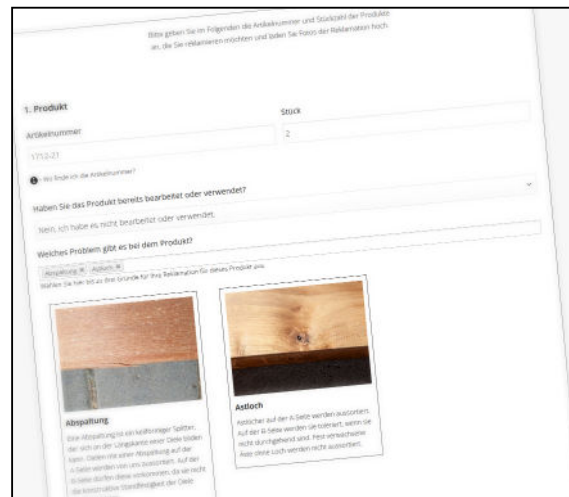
Bitte geben Sie im Folgenden die Artikelnummer und Stückzahl der Produkte an, die Sie reklamieren möchten und laden Sie Fotos der Reklamation hoch.

1. Produkt

Artikelnummer

17112-21

Stück

2

Wo finde ich die Artikelnummer?

Haben Sie das Produkt bereits bearbeitet oder verwendet?

Nein, ich habe es nicht bearbeitet oder verwendet.

Welches Problem gibt es bei dem Produkt?

Abspaltung × Astloch ×

Wählen Sie hier bis zu drei Gründe für Ihre Reklamation für dieses Produkt aus.

Abspaltung

Eine Abspaltung ist ein kraftiger Splitter, der sich an der Längskante einer Diele bilden kann. Dielen mit einer Abspaltung auf der A-Seite werden von uns aussortiert. Auf der B-Seite dürfen diese vorkommen, da sie nicht die konstruktive Standfestigkeit der Diele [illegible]

Astloch

Astlöcher auf der A-Seite werden aussortiert. Auf der B-Seite werden sie toleriert, wenn sie nicht durchgehend sind. Fest verwachsene Äste ohne Loch werden nicht aussortiert.